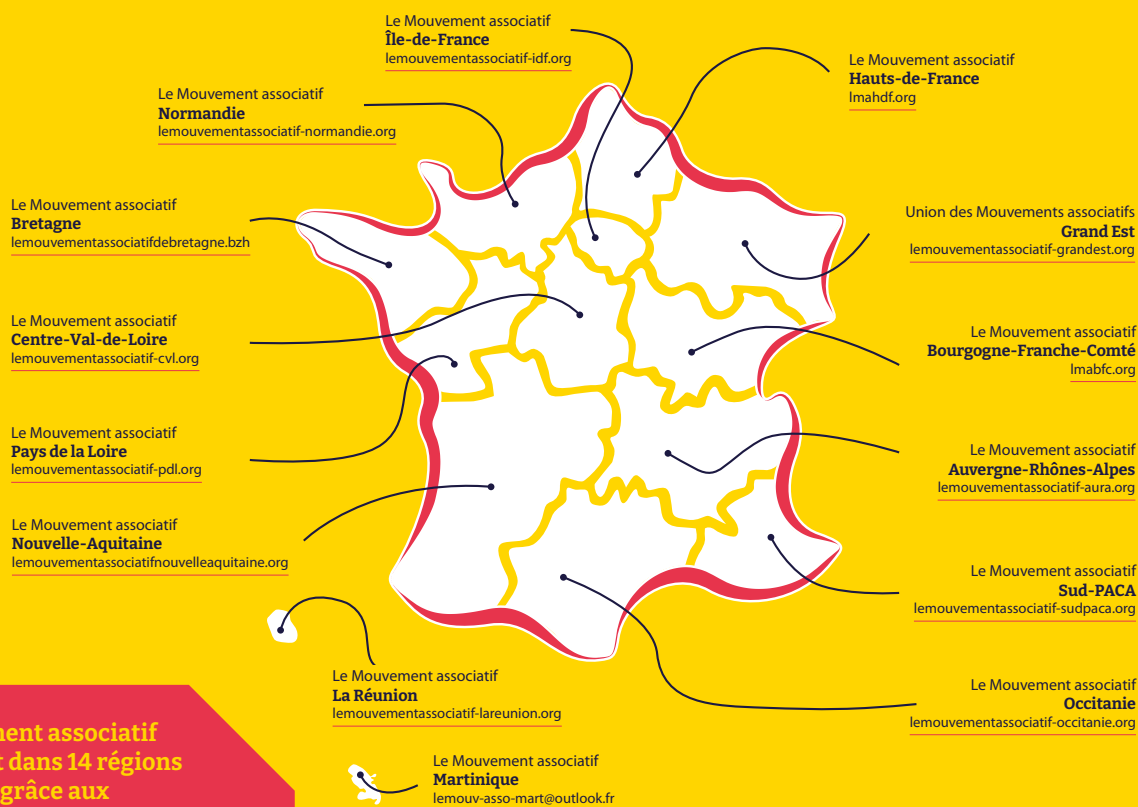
Le Mouvement associatif
Île-de-France
lemouvementassociatif-idf.org

Le Mouvement associatif
Hauts-de-France
lmahdf.org

Le Mouvement associatif
Normandie
lemouvementassociatif-normandie.org

Le Mouvement associatif
Bretagne
lemouvementassociatifdebretagne.bzh

Union des Mouvements associatifs
Grand Est
lemouvementassociatif-grandest.org

Le Mouvement associatif
Centre-Val-de-Loire
lemouvementassociatif-cvl.org

Le Mouvement associatif
Bourgogne-Franche-Comté
lmabfc.org

Le Mouvement associatif
Pays de la Loire
lemouvementassociatif-pdl.org

Le Mouvement associatif
Auvergne-Rhônes-Alpes
lemouvementassociatif-aura.org

Le Mouvement associatif
Nouvelle-Aquitaine
lemouvementassociatifnouvelleaquitaine.org

Le Mouvement associatif
Sud-PACA
lemouvementassociatif-sudpaca.org

Le Mouvement associatif
La Réunion
lemouvementassociatif-lareunion.org

Le Mouvement associatif
Occitanie
lemouvementassociatif-occitanie.org

Le Mouvement associatif
Martinique
lemouv-asso-mart@outlook.fr

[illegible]ment associatif
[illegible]t dans 14 régions
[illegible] grâce aux